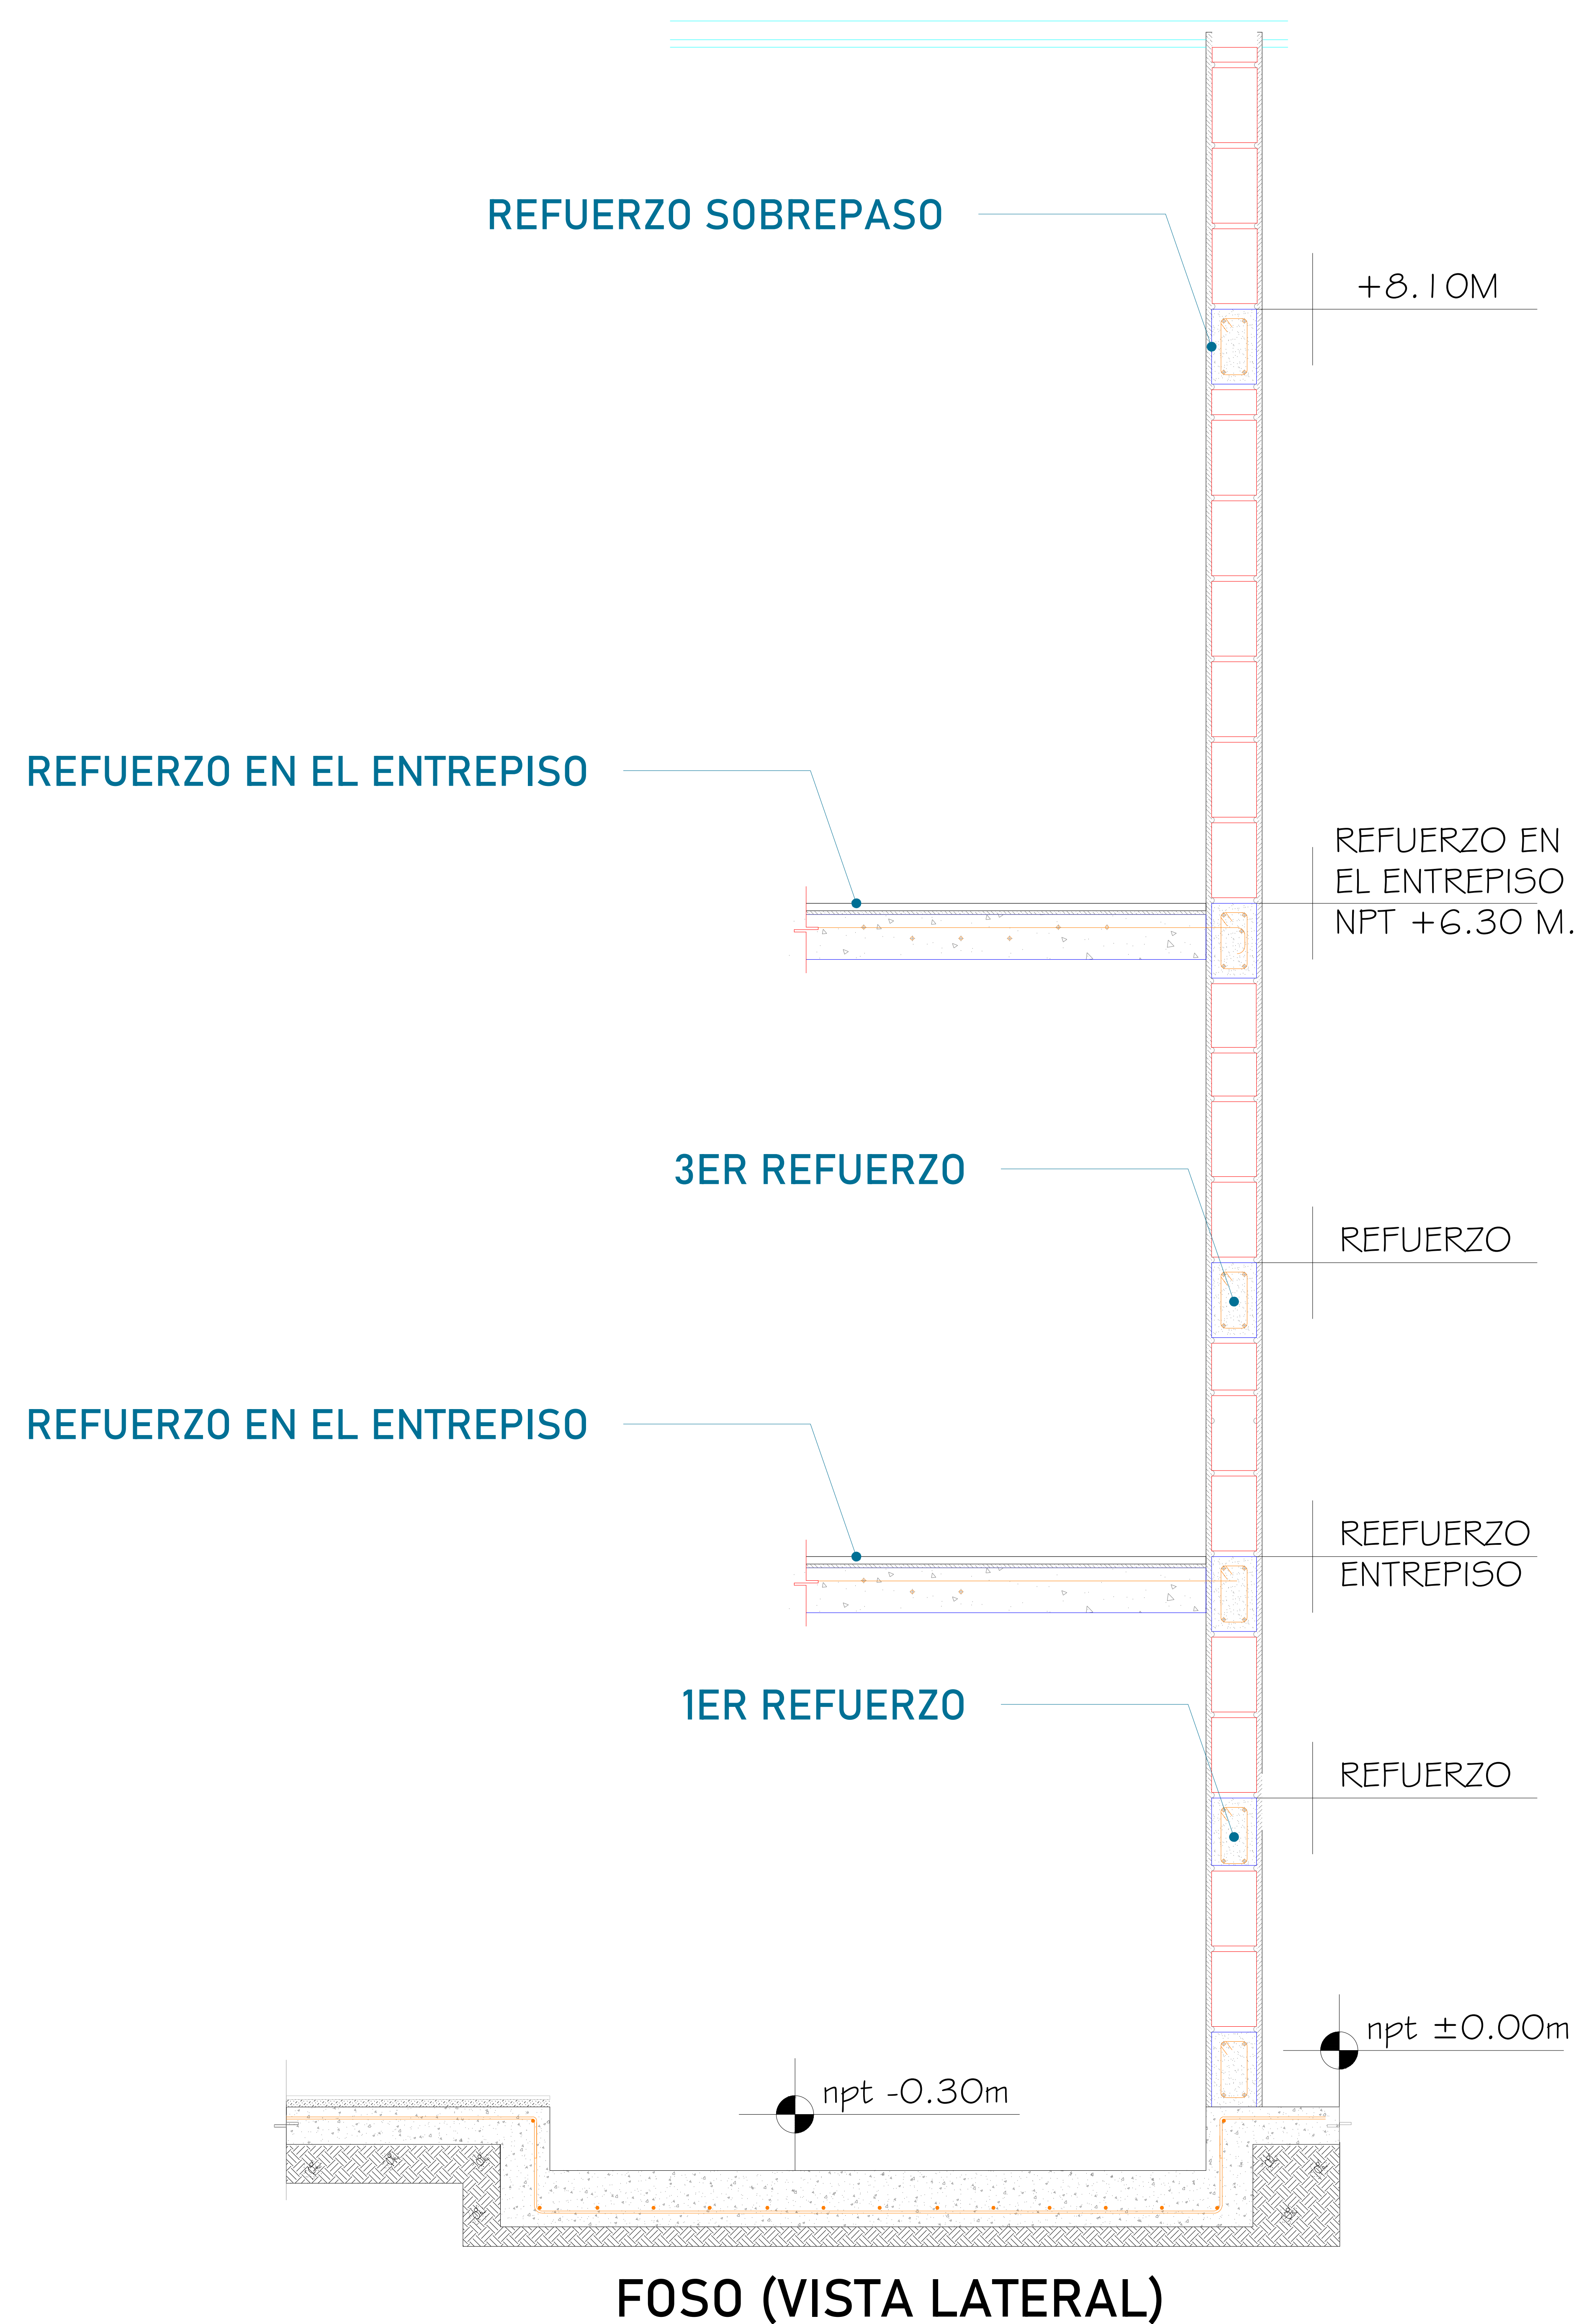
REFUERZO SOBREPASO

+8.10M

REFUERZO EN EL ENTREPISO

REFUERZO EN EL ENTREPISO NPT +6.30 M.

3ER REFUERZO

REFUERZO

REFUERZO EN EL ENTREPISO

REEFUERZO ENTREPISO

1ER REFUERZO

REFUERZO

npt ±0.00m

npt -0.30m

FOSO (VISTA LATERAL)